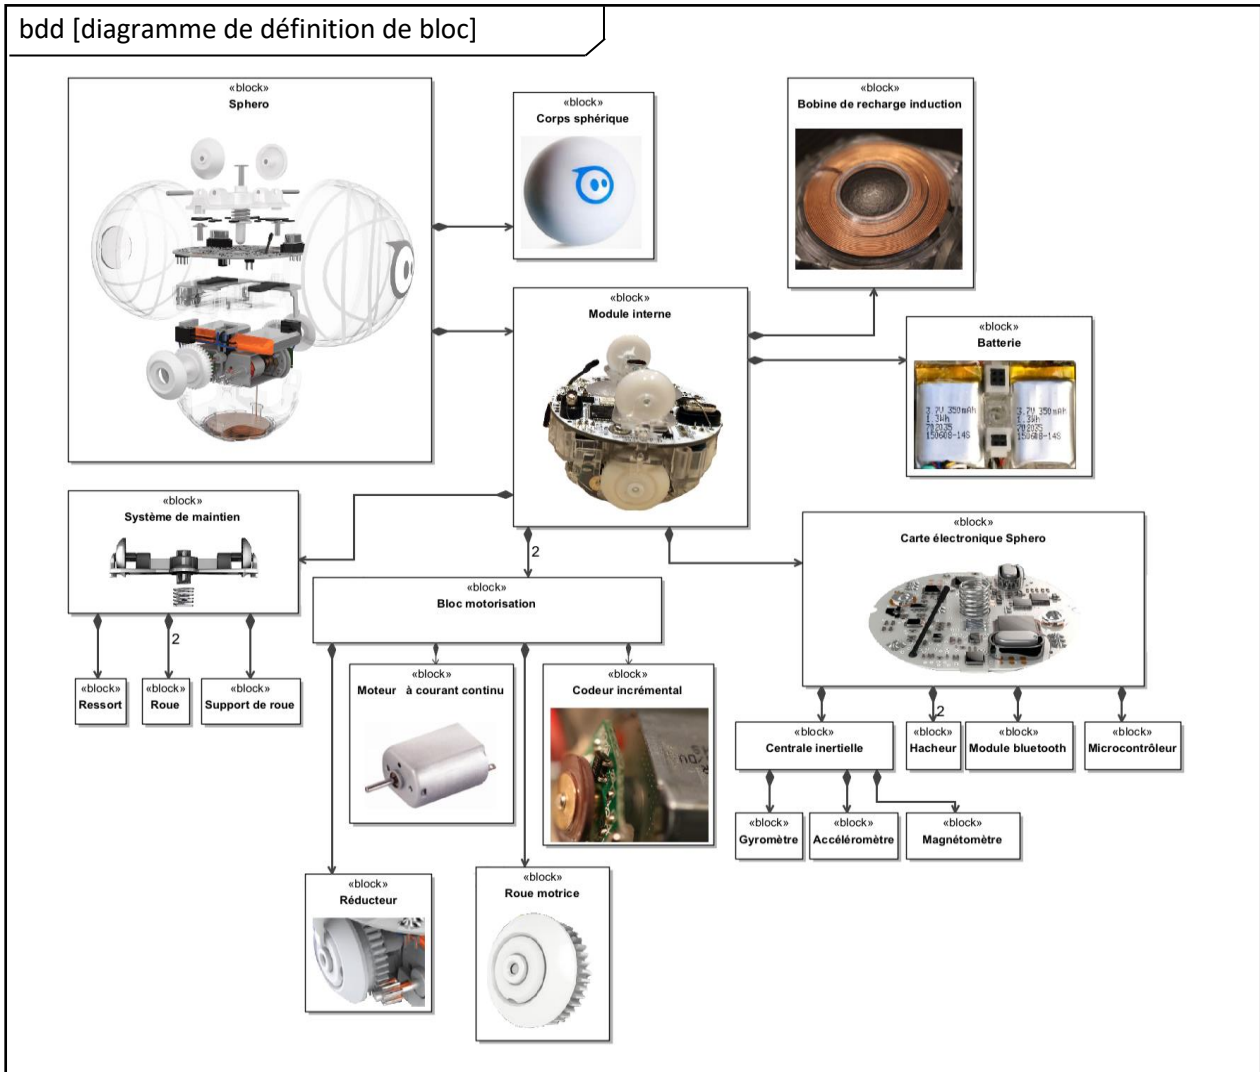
bdd [diagramme de définition de bloc]

«block»
Sphero

«block»
Corps sphérique

«block»
Bobine de recharge induction

«block»
Module interne

«block»
Batterie

3.7V 350mAh
1.3Wh
702035
150608-14S

3.7V 350mAh
1.3Wh
702035
150608-14S

«block»
Système de maintien

2

«block»
Carte électronique Sphero

«block»
Bloc motorisation

2

«block»
Ressort

«block»
Roue

«block»
Support de roue

«block»
Moteur à courant continu

«block»
Codeur incrémental

2

«block»
Centrale inertielle

«block»
Hacheur

«block»
Module bluetooth

«block»
Microcontrôleur

«block»
Gyromètre

«block»
Accéléromètre

«block»
Magnétomètre

«block»
Réducteur

«block»
Roue motrice